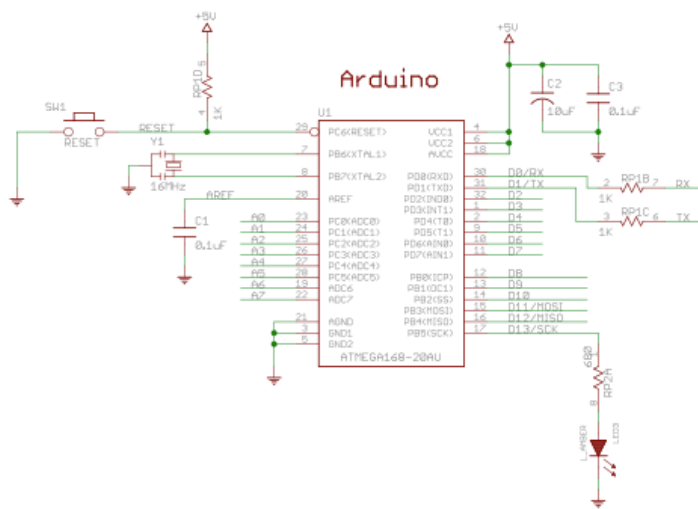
Arduino

+5V
RP1D 5
4
1K

+5V
C2
10uF
C3
0.1uF

SW1
RESET
RESET
U1
29 PC6(RESET)
VCC1 4
VCC2 6
AVCC 18

Y1
16MHz
7 PB6(XTAL1)
8 PB7(XTAL2)

AREF
20 AREF
C1
0.1uF

A0 23 PC0(ADC0)
A1 24 PC1(ADC1)
A2 25 PC2(ADC2)
A3 26 PC3(ADC3)
A4 27 PC4(ADC4)
A5 28 PC5(ADC5)
A6 19 ADC6
A7 22 ADC7

21 AGND
3 GND1
5 GND2
ATMEGA168-20AU

PD0(RXD) 30 D0/RX
PD1(TXD) 31 D1/TX
PD2(INT0) 32 D2
PD3(INT1) 1 D3
PD4(T0) 2 D4
PD5(T1) 9 D5
PD6(AIN0) 10 D6
PD7(AIN1) 11 D7

PB0(ICP) 12 D8
PB1(OC1) 13 D9
PB2(SS) 14 D10
PB3(MOSI) 15 D11/MOSI
PB4(MISO) 16 D12/MISO
PB5(SCK) 17 D13/SCK

2 RP1B 7 RX
1K
3 RP1C 6 TX
1K

1
680
RP2A
8
L_AMBER
LED3